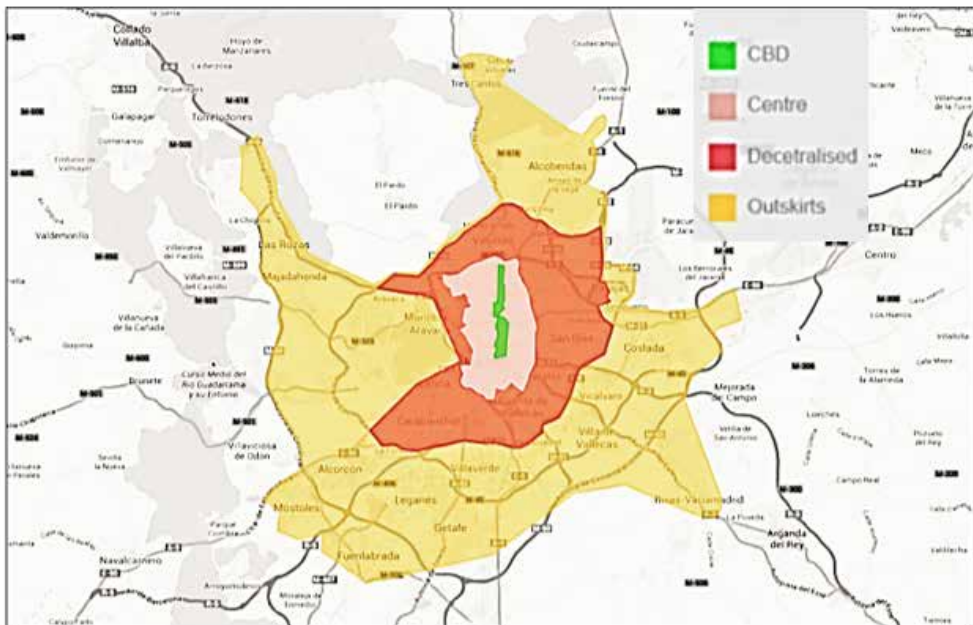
CBD
Centre
Decetralised
Outskirts

Collado Villalba
Hoyo de Manzanares
Torrelodones
Galapagar
Tres Cantos
Alcobendas
El Pardo
Valdemorillo
Las Rozas
Majadahonda
Villanueva del Pardillo
Villafranca del Castillo
Villanueva de la Cañada
Brunete
Villaviciosa de Odon
Alcorcón
Mostoles
Leganes
Getafe
Fuenlabrada
Villaverde
Navalcarnero
Coslada
San Blas
Vicalvaro
Villa de Vallecas
Mejorada del Campo
Rivas-Vaciamadrid
Arganda del Rey
Paracuellos de Jarama
Los Berrocales del Jarama
Meco
Centro
Torres de la Alameda
Campo Real
Carabanchel